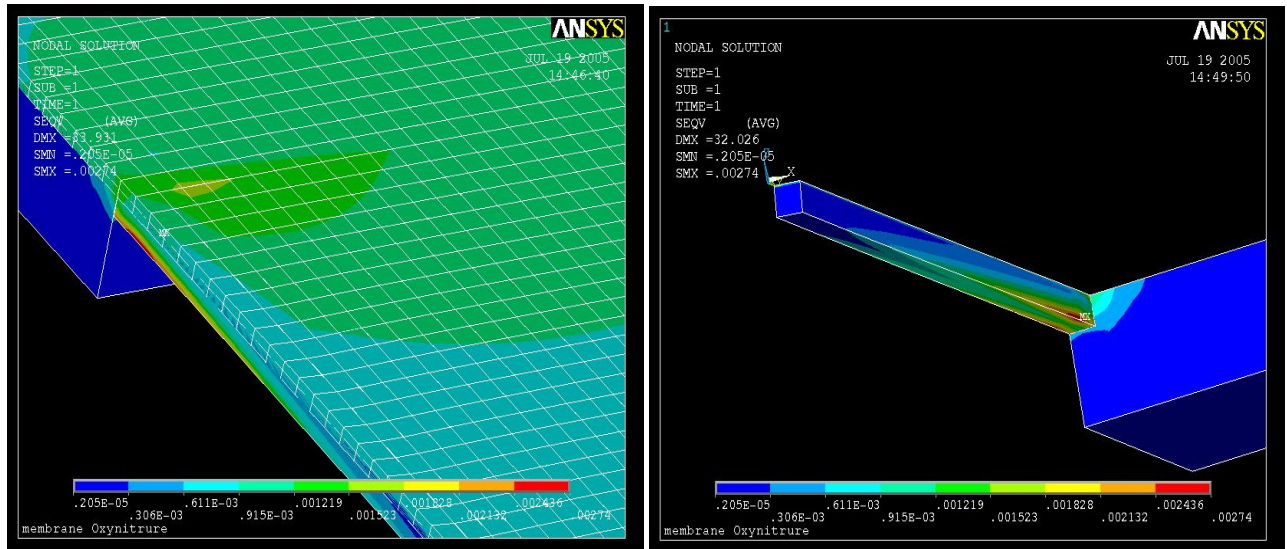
ANSYS

NODAL SOLUTION

STEP=1
SUB =1
TIME=1
SEQV (AVG)
DMX =33.931
SMN =.205E-05
SMX =.00274

JUL 19 2005
14:46:40

MX

.205E-05 .306E-03 .611E-03 .915E-03 .001219 .001523 .001828 .002132 .002436 .00274

membrane Oxynitrure

1

ANSYS

NODAL SOLUTION

STEP=1
SUB =1
TIME=1
SEQV (AVG)
DMX =32.026
SMN =.205E-05
SMX =.00274

JUL 19 2005
14:49:50

X

MX

.205E-05 .306E-03 .611E-03 .915E-03 .001219 .001523 .001828 .002132 .002436 .00274

membrane Oxynitrure